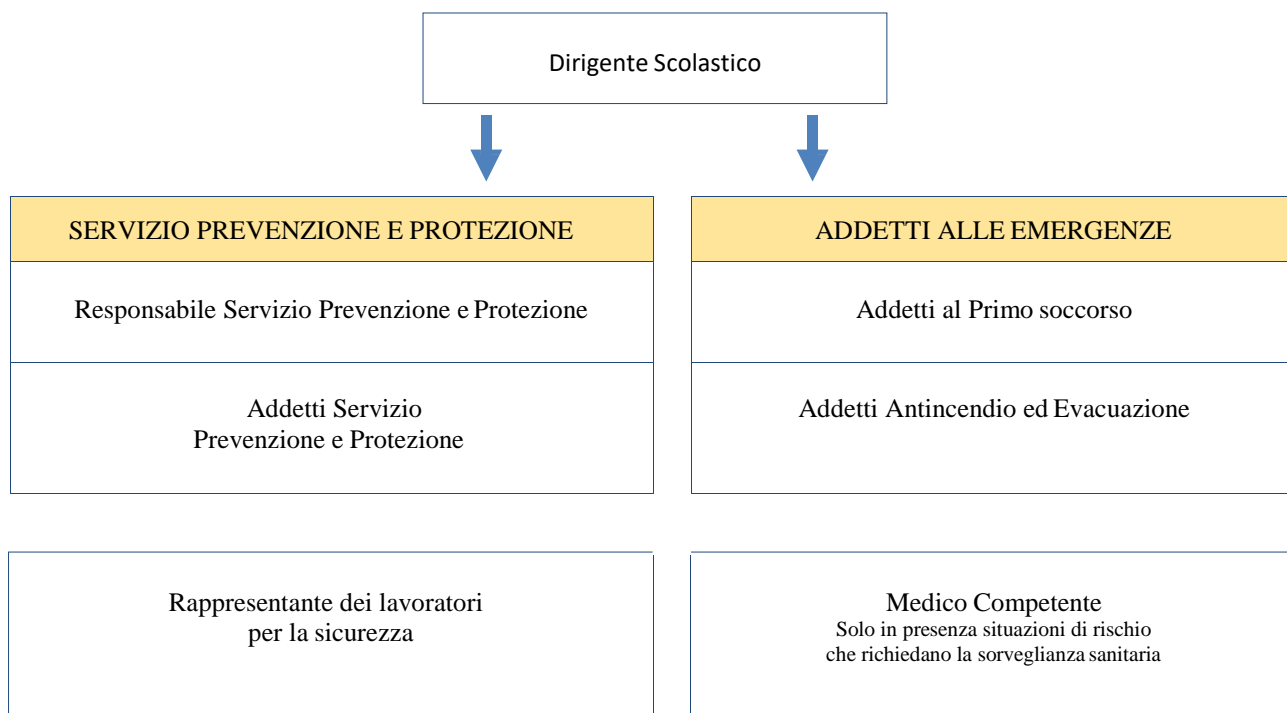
Dirigente Scolastico

SERVIZIO PREVENZIONE E PROTEZIONE

Responsabile Servizio Prevenzione e Protezione

Addetti Servizio Prevenzione e Protezione

ADDETTI ALLE EMERGENZE

Addetti al Primo soccorso

Addetti Antincendio ed Evacuazione

Rappresentante dei lavoratori per la sicurezza

Medico Competente
Solo in presenza situazioni di rischio che richiedano la sorveglianza sanitaria